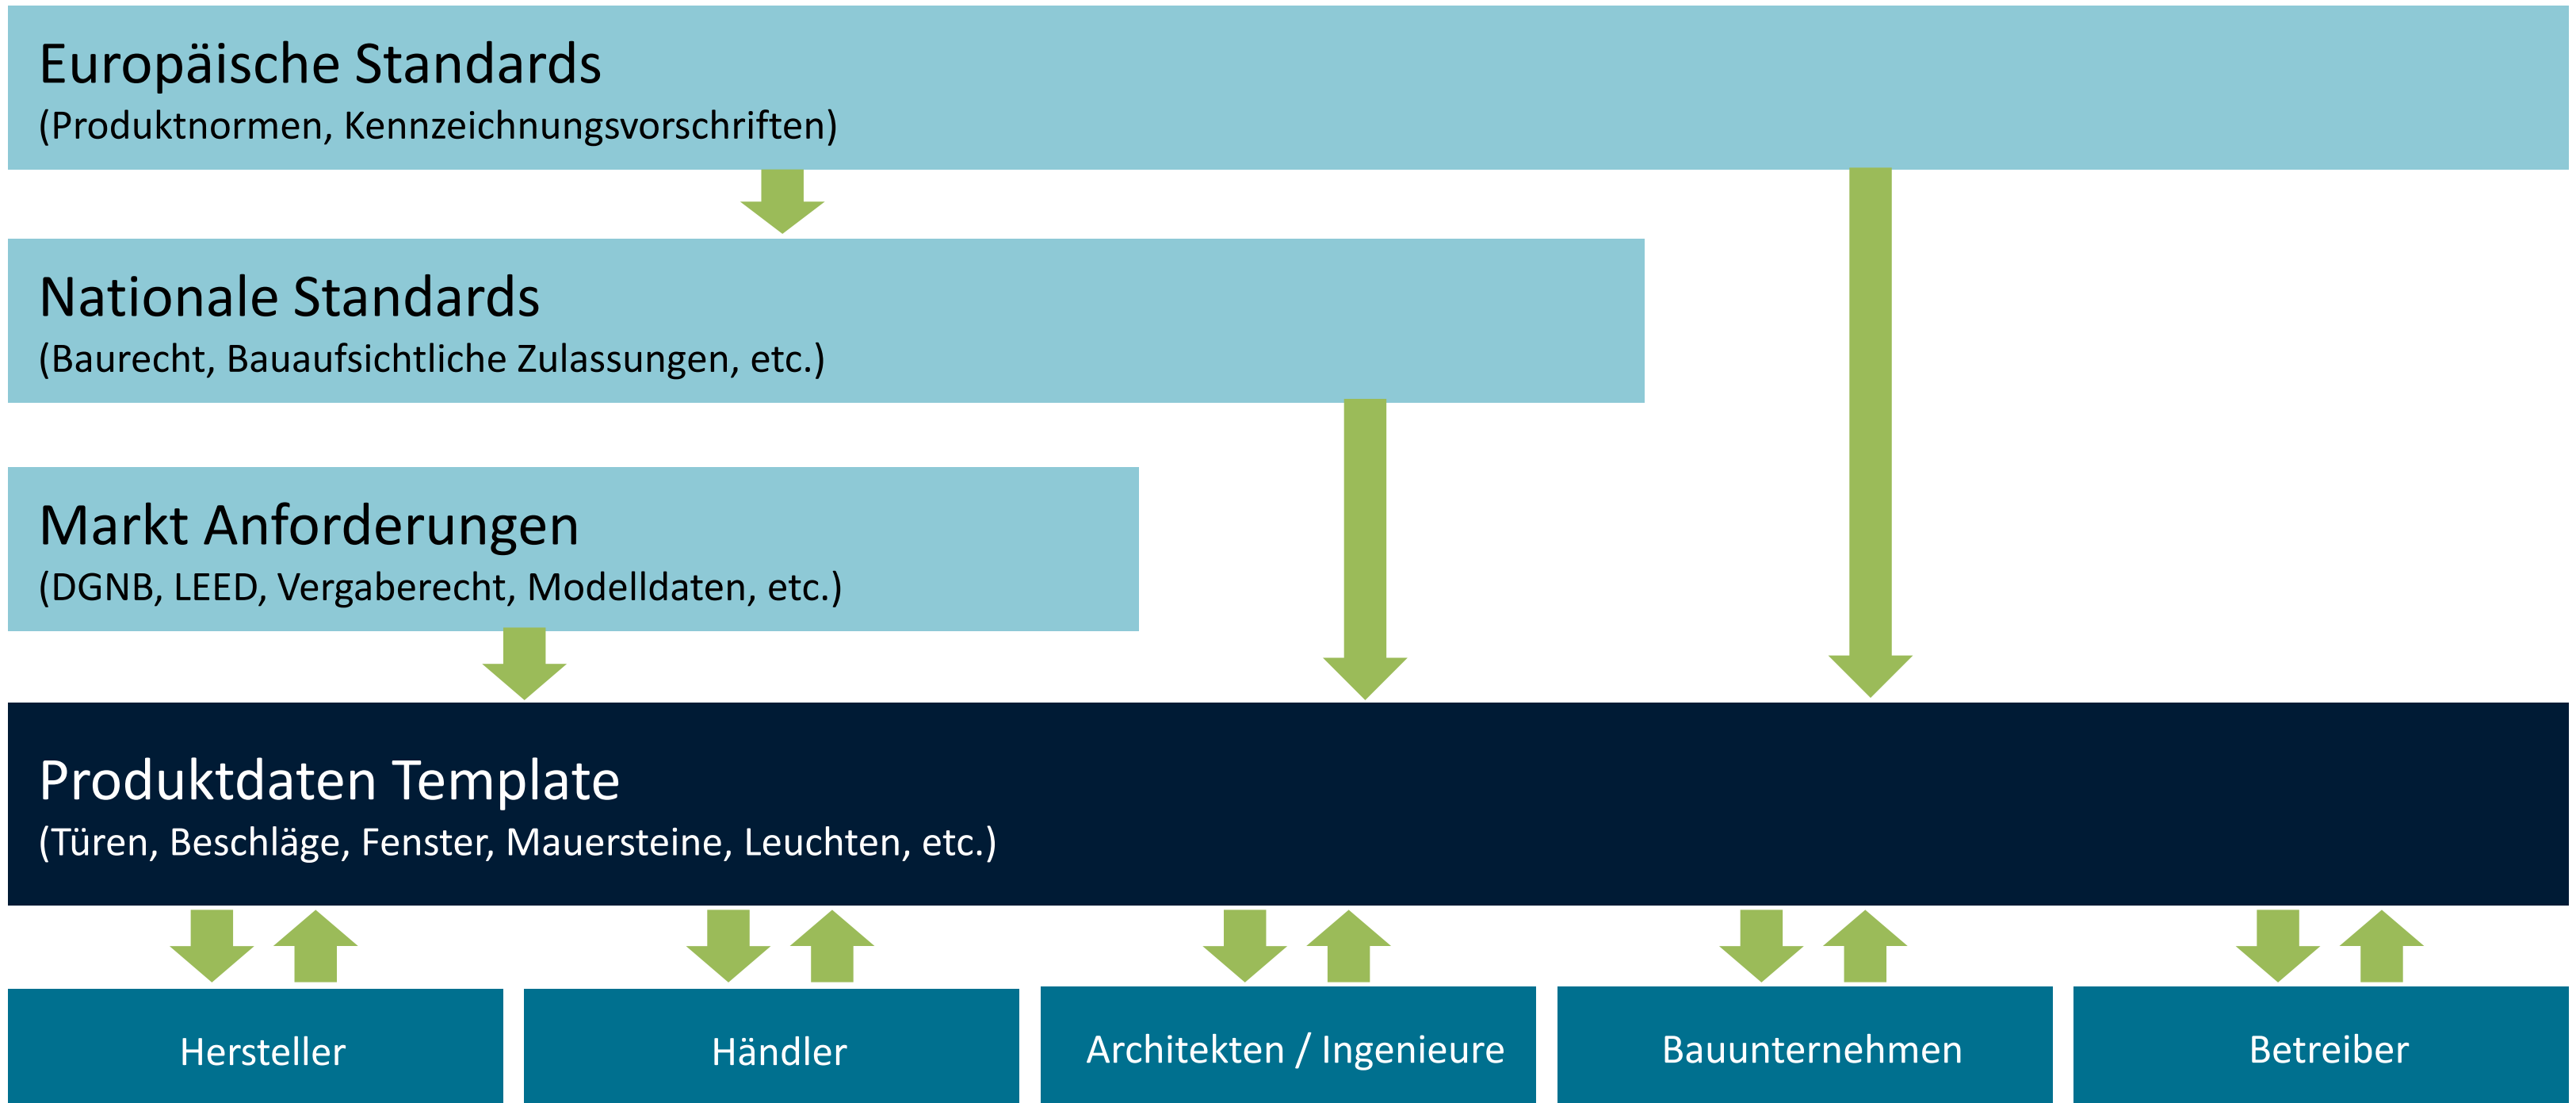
Europäische Standards
(Produktnormen, Kennzeichnungsvorschriften)

Nationale Standards
(Baurecht, Bauaufsichtliche Zulassungen, etc.)

Markt Anforderungen
(DGNB, LEED, Vergaberecht, Modelldaten, etc.)

Produktdaten Template
(Türen, Beschläge, Fenster, Mauersteine, Leuchten, etc.)

Hersteller

Händler

Architekten / Ingenieure

Bauunternehmen

Betreiber